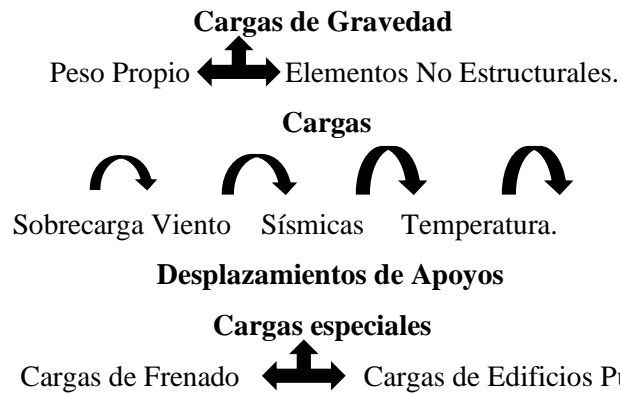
**Cargas de Gravedad**

Peso Propio Elementos No Estructurales.

**Cargas**

Sobrecarga Viento Sísmicas Temperatura.

**Desplazamientos de Apoyos**

**Cargas especiales**

Cargas de Frenado Cargas de Edificios P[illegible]